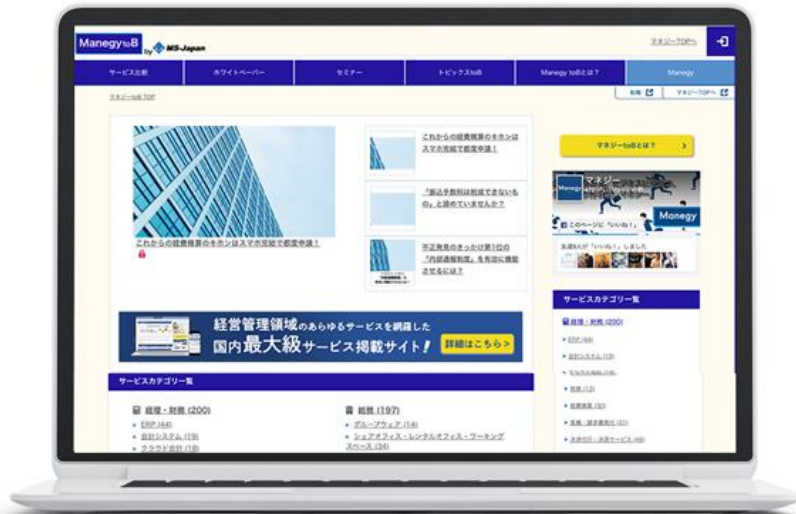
Manegy toB by MS-Japan

マネジーTOPへ

サービス比較 | ホワイトペーパー | セミナー | トピックスtoB | Manegy toBとは？ | Manegy

マネジーtoB TOP

転職 | マネジーTOPへ

これからの経費精算のキホンはスマホ完結で郵便申請！

これからの経費精算のキホンはスマホ完結で郵便申請！

「振込手数料は削減できないもの」と諦めていませんか？

不正発見のきっかけ第1位の「内部通報制度」を有効に機能させるには？

マネジーtoBとは？

Manegy マネジー

このページに「いいね！」

Manegy

経営管理領域のあらゆるサービスを網羅した 国内最大級サービス掲載サイト！ 詳細はこちら>

サービスカテゴリ一覧

サービスカテゴリ一覧

経理・財務 (200)

ERP (44)

会計システム (19)

クラウド会計 (18)

総務 (197)

グループウェア (14)

シェアオフィス・レンタルオフィス・ワーキングスペース (34)

経理・財務 (200)

ERP (44)

会計システム (19)

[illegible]

税務 (12)

経費精算 (33)

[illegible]

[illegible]